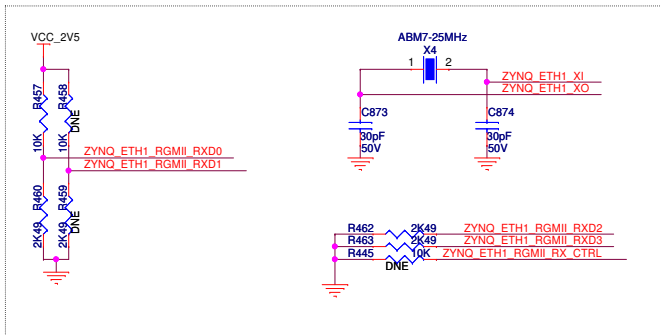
VCC_2V5

R457
10K
R458
10K
DNE

ZYNQ_ETH1_RGMII_RXD0
ZYNQ_ETH1_RGMII_RXD1

R460
2K49
R459
2K49
DNE

ABM7-25MHz
X4
1
2

ZYNQ_ETH1_XI
ZYNQ_ETH1_XO

C873
30pF
50V

C874
30pF
50V

R462
2K49
ZYNQ_ETH1_RGMII_RXD2
R463
2K49
ZYNQ_ETH1_RGMII_RXD3
R445
10K
DNE
ZYNQ_ETH1_RGMII_RX_CTRL